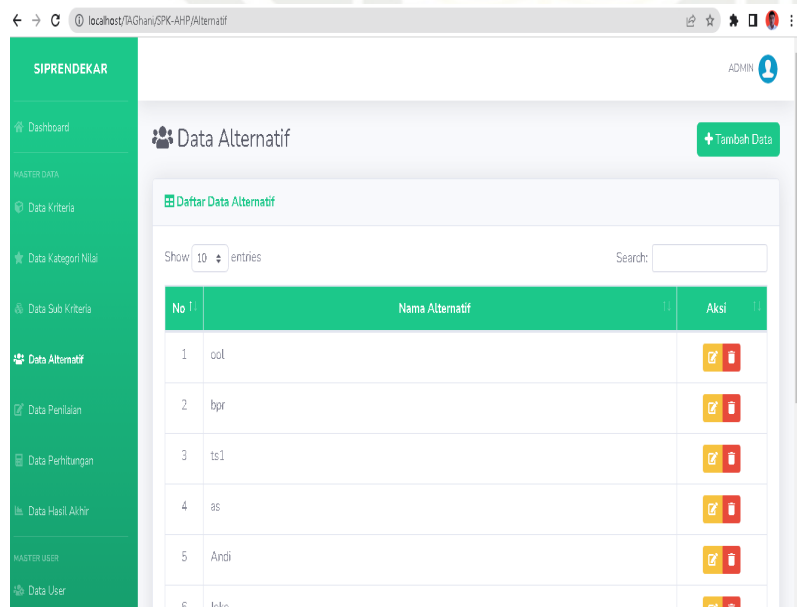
localhost/TAGhani/SPK-AHP/Alternatif

SIPRENDEKAR

ADMIN

Dashboard

MASTER DATA

Data Kriteria

Data Kategori Nilai

Data Sub Kriteria

Data Alternatif

Data Penilaian

Data Perhitungan

Data Hasil Akhir

MASTER USER

Data User

Data Alternatif

+ Tambah Data

Daftar Data Alternatif

Show 10 entries

Search:

| No | Nama Alternatif | Aksi |
|---|---|---|
| 1 | ool | |
| 2 | bpr | |
| 3 | ts1 | |
| 4 | as | |
| 5 | Andi | |
| 6 | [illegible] | |